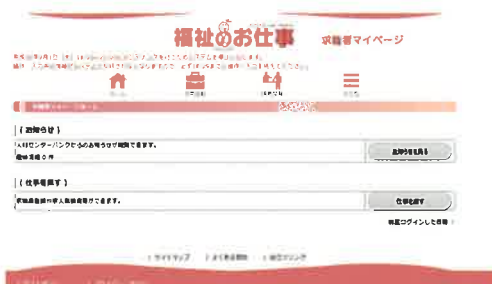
福祉のお仕事　求職者マイページ

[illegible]
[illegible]

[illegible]　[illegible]　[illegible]　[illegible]

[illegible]

【お知らせ】

人材センター・バンクからのお知らせが確認できます。
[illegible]

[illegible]

【仕事を探す】

求職者向けの求人情報検索ができます。

仕事を探す

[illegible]ログインした日時

サイトマップ　よくある質問　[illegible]リンク